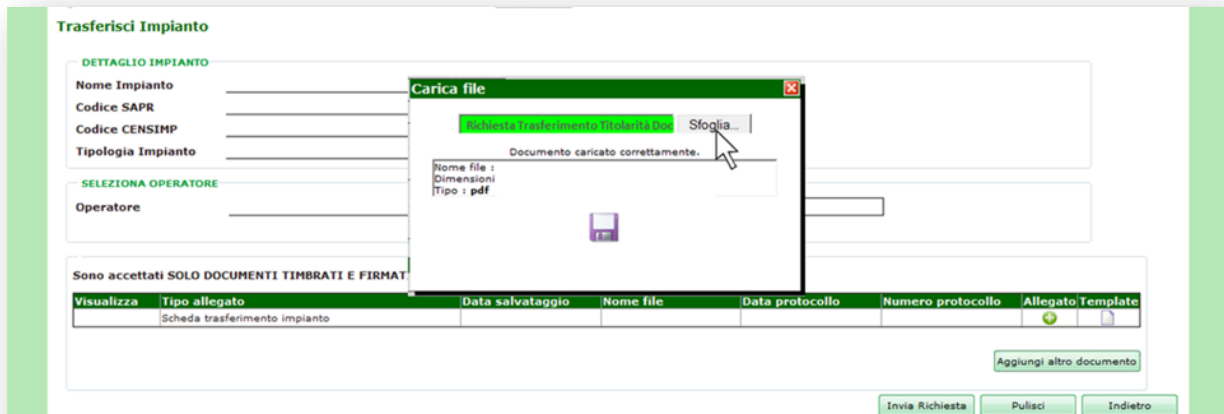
Trasferisci Impianto

DETTAGLIO IMPIANTO
Nome Impianto
Codice SAPR
Codice CENSIMP
Tipologia Impianto

SELEZIONA OPERATORE
Operatore

Carica file

Richiesta Trasferimento Titolarità Doc
Sfoglia...

Documento caricato correttamente.
Nome file :
Dimensioni
Tipo : pdf

Sono accettati SOLO DOCUMENTI TIMBRATI E FIRMAT

| Visualizza | Tipo allegato | Data salvataggio | Nome file | Data protocollo | Numero protocollo | Allegato | Template |
|---|---|---|---|---|---|---|---|
| | Scheda trasferimento impianto | | | | | | |

Aggiungi altro documento

Invia Richiesta
Pulisci
Indietro